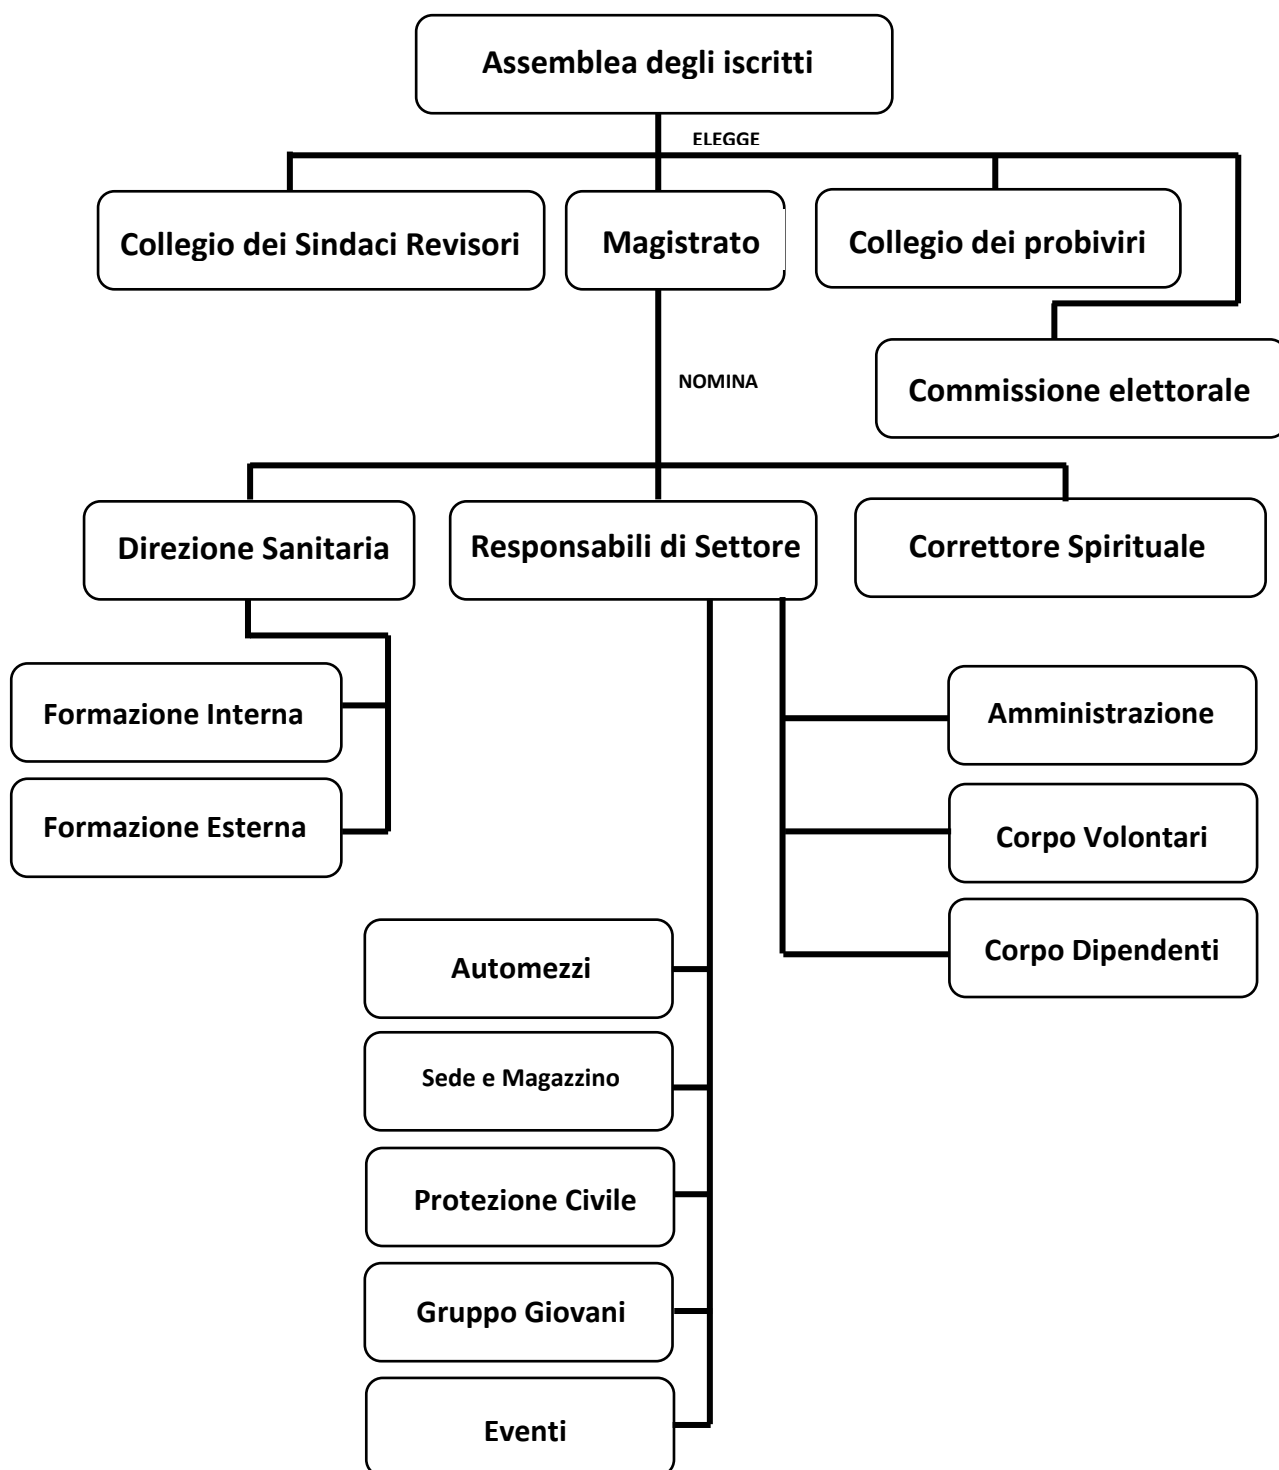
Assemblea degli iscritti

ELEGGE

Collegio dei Sindaci Revisori

Magistrato

Collegio dei probiviri

Commissione elettorale

NOMINA

Direzione Sanitaria

Responsabili di Settore

Correttore Spirituale

Formazione Interna

Formazione Esterna

Amministrazione

Corpo Volontari

Corpo Dipendenti

Automezzi

Sede e Magazzino

Protezione Civile

Gruppo Giovani

Eventi